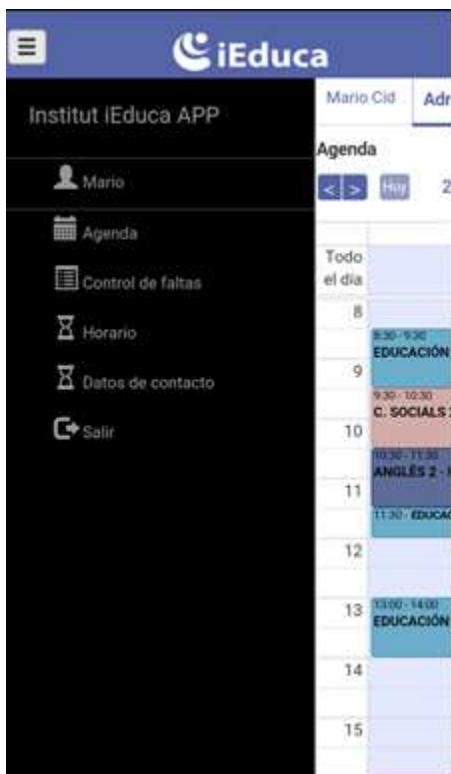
iEduca

Institut iEduca APP

Mario

Agenda

Control de faltas

Horario

Datos de contacto

Salir

Mario Cid

Adr

Agenda

< > Hoy 2

Todo el dia

8

8:30 - 9:30
EDUCACIÓN

9

9:30 - 10:30
C. SOCIALS

10

10:30 - 11:30
ANGLÈS 2 -

11

11:30 - EDUCA

12

13

13:00 - 14:00
EDUCACIÓN

14

15